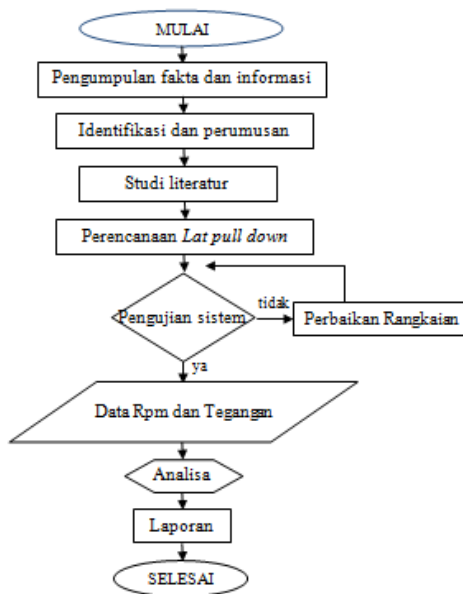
MULAI

Pengumpulan fakta dan informasi

Identifikasi dan perumusan

Studi literatur

Perencanaan *Lat pull down*

Pengujian sistem

tidak

Perbaikan Rangkaian

ya

Data Rpm dan Tegangan

Analisa

Laporan

SELESAI